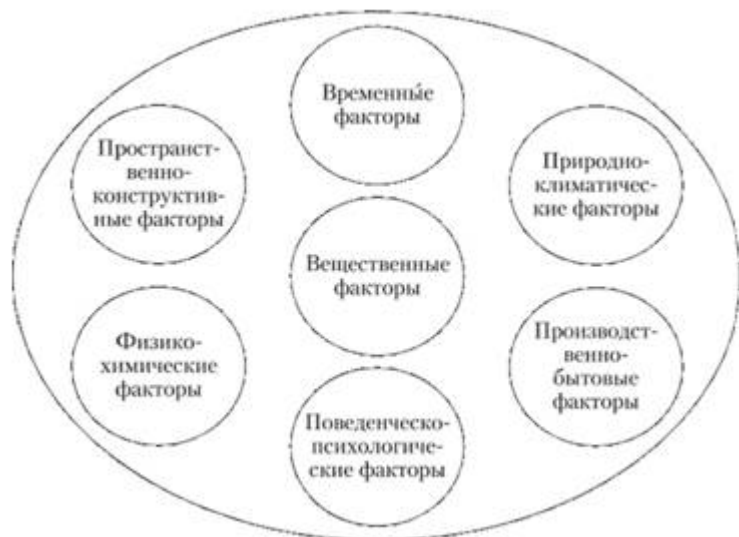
Временные факторы

Пространственно-конструктивные факторы

Природно-климатические факторы

Вещественные факторы

Физико-химические факторы

Производственно-бытовые факторы

Поведенческо-психологические факторы